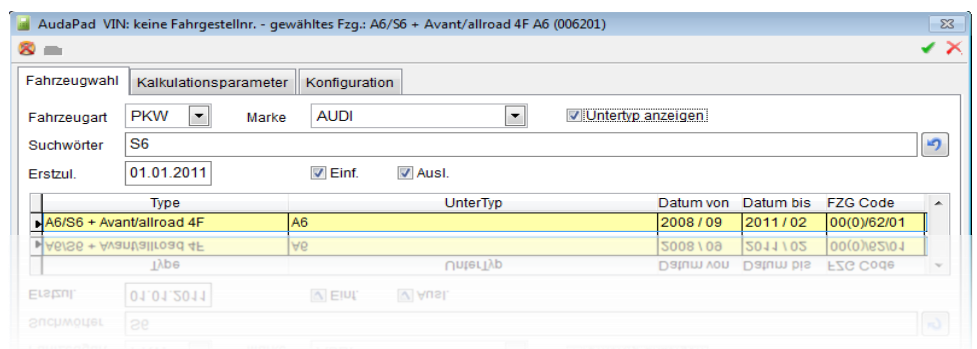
AudaPad VIN: keine Fahrgestellnr. - gewähltes Fzg.: A6/S6 + Avant/allroad 4F A6 (006201)

Fahrzeugwahl | Kalkulationsparameter | Konfiguration

Fahrzeugart PKW
Marke AUDI
Untertyp anzeigen
Suchwörter S6
Erstzul. 01.01.2011
Einf.
Ausl.

| Type | UnterTyp | Datum von | Datum bis | FZG Code |
|---|---|---|---|---|
| A6/S6 + Avant/allroad 4F | A6 | 2008 / 09 | 2011 / 02 | 00(0)/62/01 |